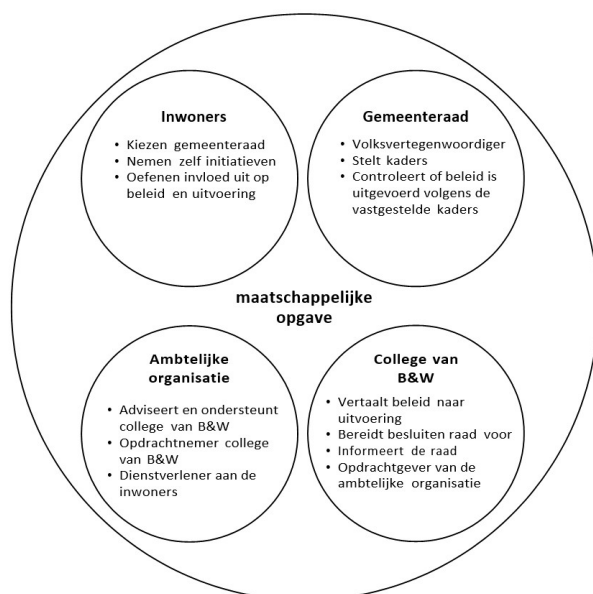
**Inwoners**

- Kiezen gemeenteraad
- Nemen zelf initiatieven
- Oefenen invloed uit op beleid en uitvoering

**Gemeenteraad**

- Volksvertegenwoordiger
- Stelt kaders
- Controleert of beleid is uitgevoerd volgens de vastgestelde kaders

**maatschappelijke opgave**

**Ambtelijke organisatie**

- Adviseert en ondersteunt college van B&W
- Opdrachtnemer college van B&W
- Dienstverlener aan de inwoners

**College van B&W**

- Vertaalt beleid naar uitvoering
- Bereidt besluiten raad voor
- Informeert de raad
- Opdrachtgever van de ambtelijke organisatie